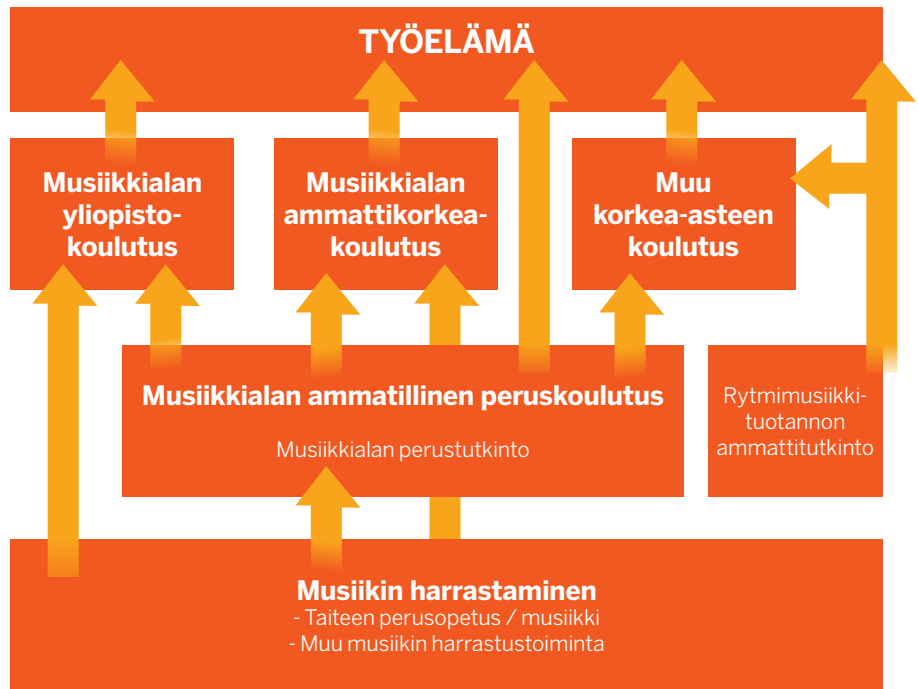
TYÖELÄMÄ

Musiikkialan yliopistokoulutus

Musiikkialan ammattikorkeakoulutus

Muu korkea-asteen koulutus

Musiikkialan ammatillinen peruskoulutus

Musiikkialan perustutkinto

Rytmimusiikkituotannon ammattitutkinto

Musiikin harrastaminen
- Taiteen perusopetus / musiikki
- Muu musiikin harrastustoiminta